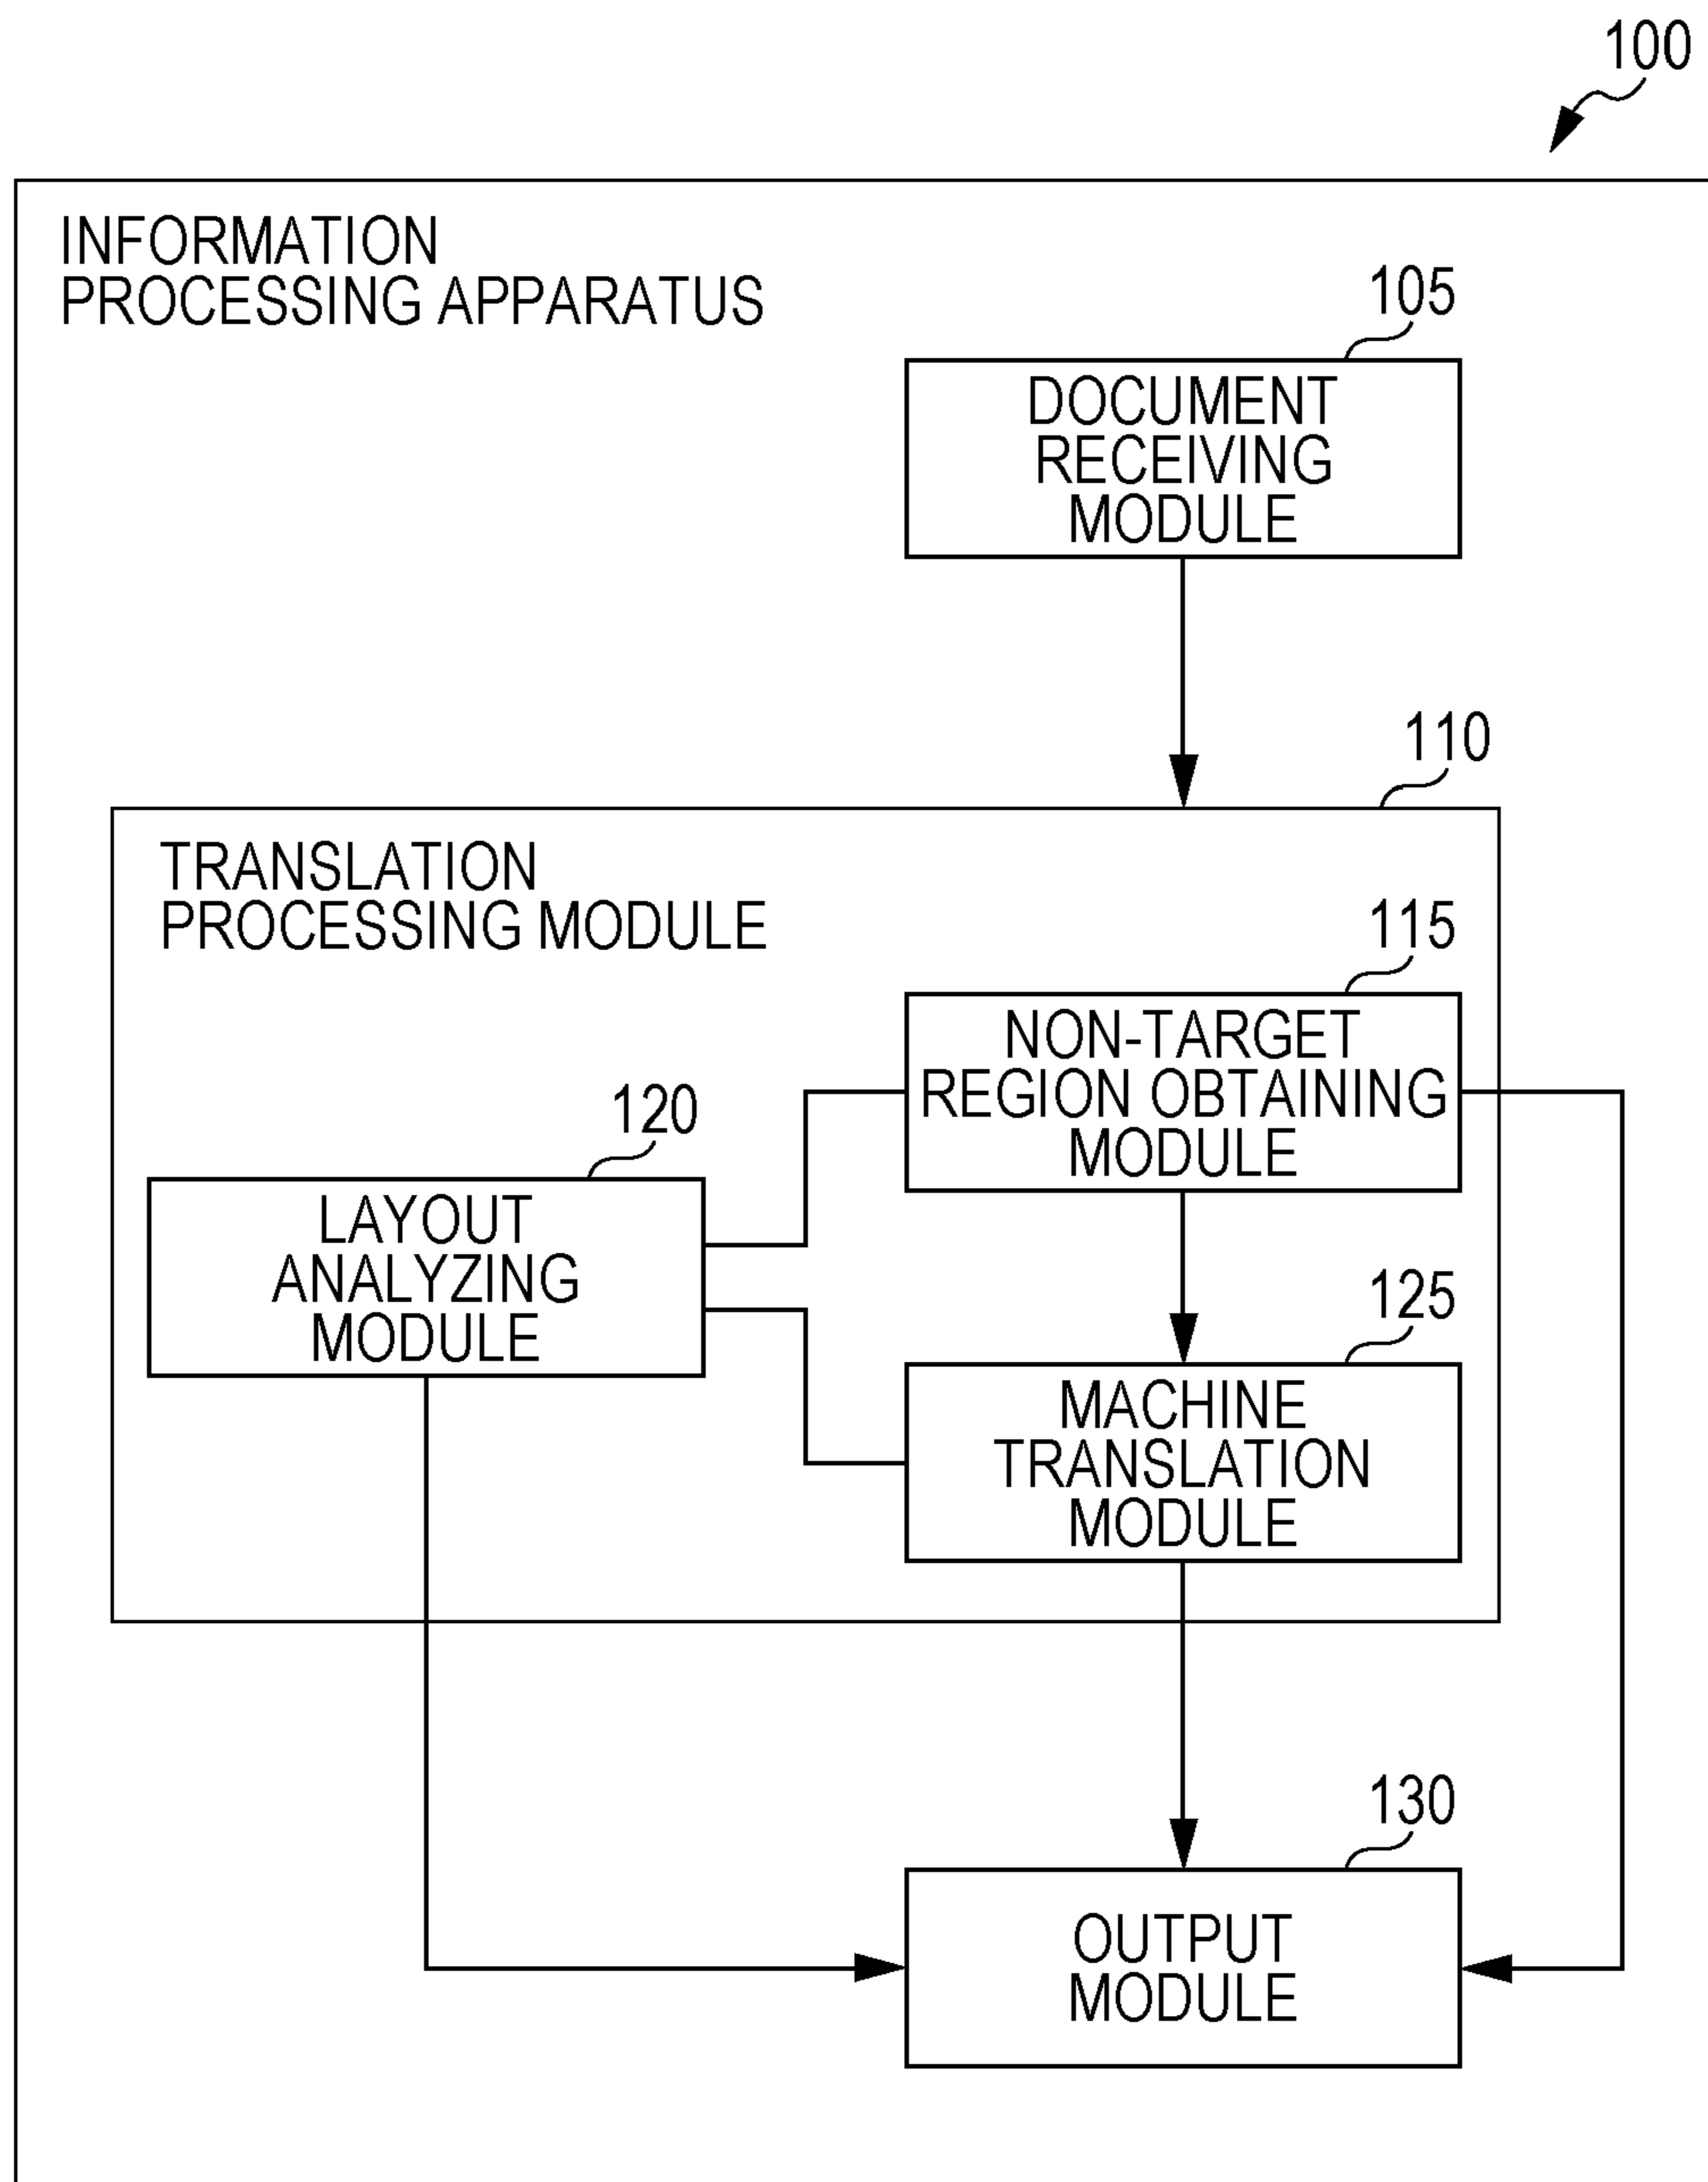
100

INFORMATION PROCESSING APPARATUS

105

DOCUMENT RECEIVING MODULE

110

TRANSLATION PROCESSING MODULE

115

NON-TARGET REGION OBTAINING MODULE

120

LAYOUT ANALYZING MODULE

125

MACHINE TRANSLATION MODULE

130

OUTPUT MODULE